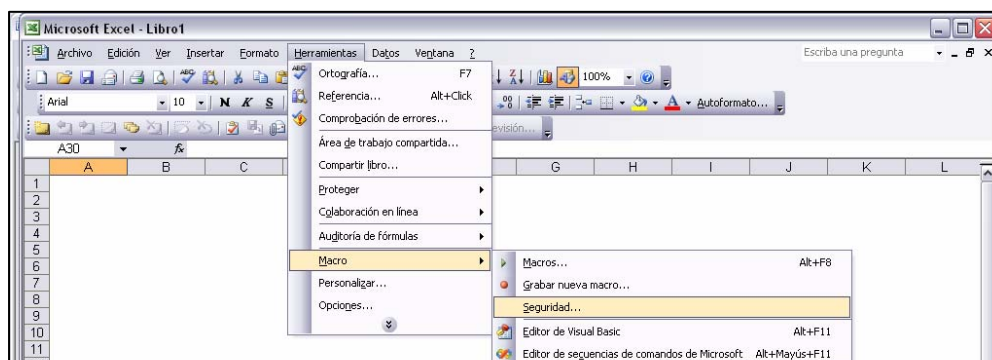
Microsoft Excel - Libro1

Archivo Edición Ver Insertar Formato Herramientas Datos Ventana ?

Escriba una pregunta

100%

Arial 10 N K S

Autoformato...

revisión...

A30 $f_x$

A B C G H I J K L

1 2 3 4 5 6 7 8 9 10 11

Ortografía... F7
Referencia... Alt+Click
Comprobación de errores...
Área de trabajo compartida...
Compartir libro...
Proteger
Colaboración en línea
Auditoría de fórmulas
Macro
Personalizar...
Opciones...

Macros... Alt+F8
Grabar nueva macro...
Seguridad...
Editor de Visual Basic Alt+F11
Editor de secuencias de comandos de Microsoft Alt+Mayús+F11